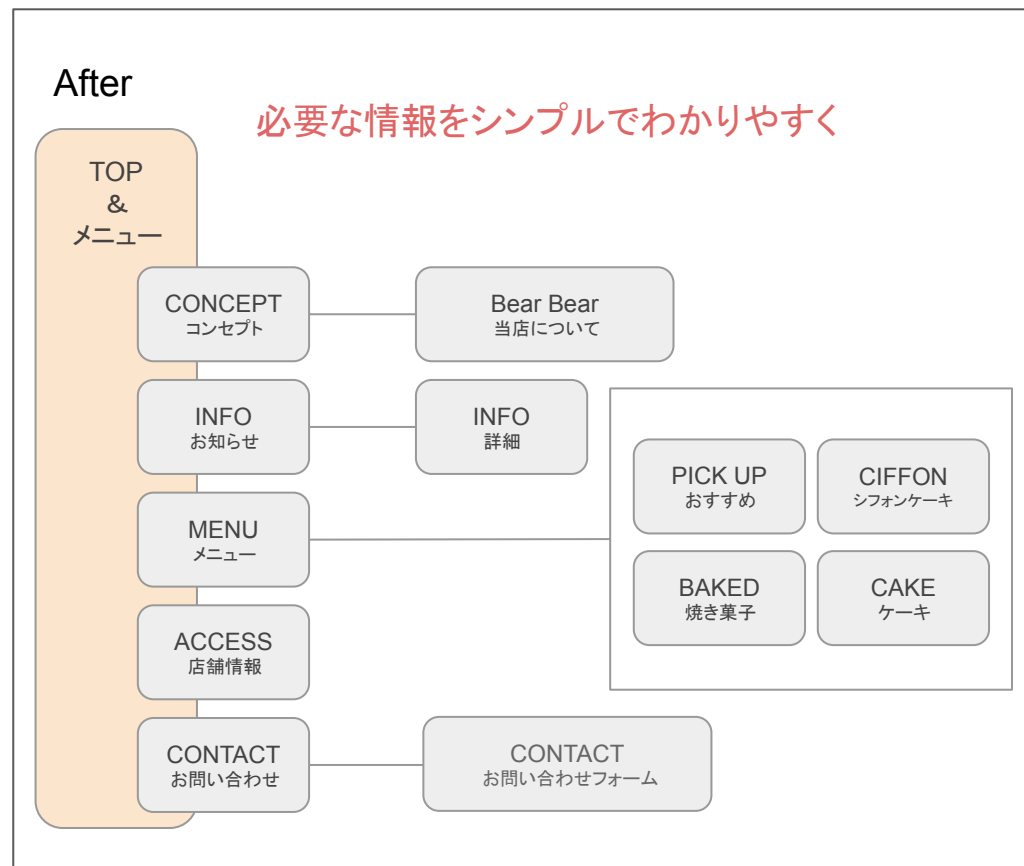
After

必要な情報をシンプルでわかりやすく

TOP
&
メニュー

CONCEPT
コンセプト

Bear Bear
当店について

INFO
お知らせ

INFO
詳細

MENU
メニュー

PICK UP
おすすめ

CIFFON
シフォンケーキ

BAKED
焼き菓子

CAKE
ケーキ

ACCESS
店舗情報

CONTACT
お問い合わせ

CONTACT
お問い合わせフォーム